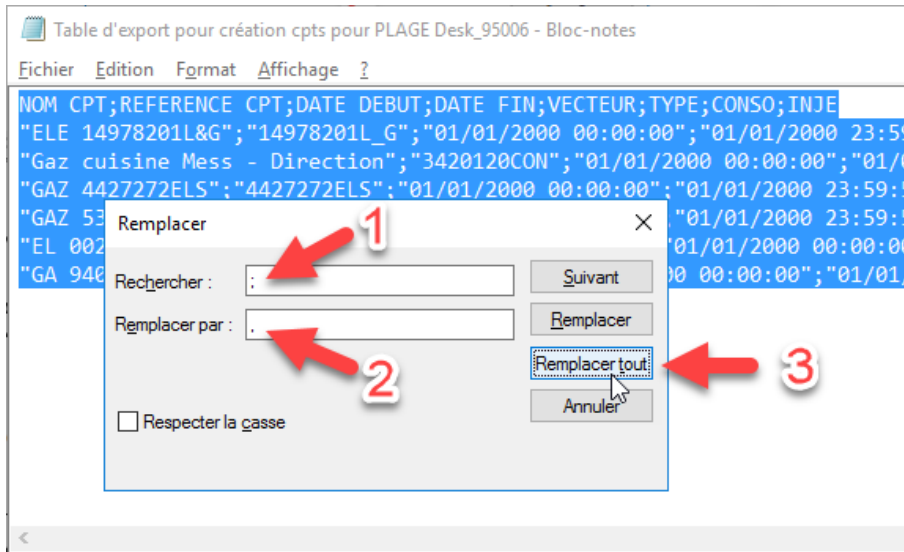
Table d'export pour création cpts pour PLAGE Desk_95006 - Bloc-notes

Fichier Edition Format Affichage ?

NOM CPT;REFERENCE CPT;DATE DEBUT;DATE FIN;VECTEUR;TYPE;CONSO;INJE
"ELE 14978201L&G";"14978201L_G";"01/01/2000 00:00:00";"01/01/2000 23:59
"Gaz cuisine Mess - Direction";"3420120CON";"01/01/2000 00:00:00";"01/0
"GAZ 4427272ELS";"4427272ELS";"01/01/2000 00:00:00";"01/01/2000 23:59:5
"GAZ 53 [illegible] "01/01/2000 23:59:5
"EL 002 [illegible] "01/01/2000 00:00:0
"GA 940 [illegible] 00 00:00:00";"01/01

Remplacer

Rechercher : ;

Remplacer par : ,

Suivant

Remplacer

Remplacer tout

Annuler

Respecter la casse

1

2

3

<